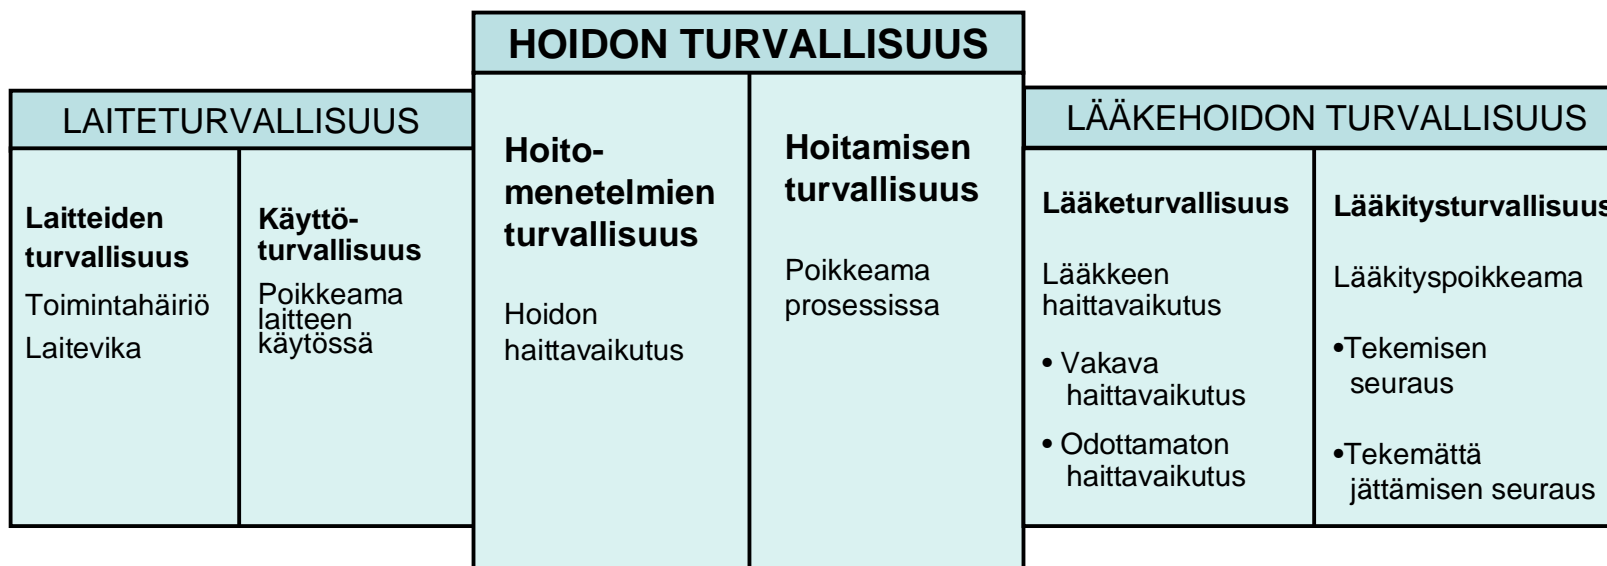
HOIDON TURVALLISUUS

LAITETURVALLISUUS

Laitteiden turvallisuus

Toimintahäiriö

Laitevika

Käyttö-turvallisuus

Poikkeama laitteen käytössä

Hoito-menetelmien turvallisuus

Hoidon haittavaikutus

Hoitamisen turvallisuus

Poikkeama prosessissa

LÄÄKEHOIDON TURVALLISUUS

Lääketurvallisuus

Lääkkeen haittavaikutus

• Vakava haittavaikutus

• Odottamaton haittavaikutus

Lääkitysturvallisuus

Lääkityspoikkeama

•Tekemisen seuraus

•Tekemättä jättämisen seuraus